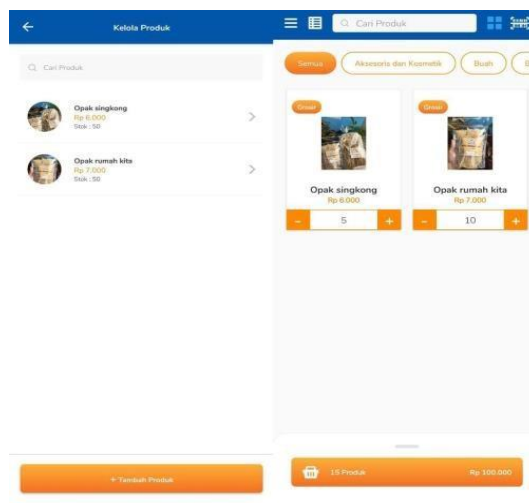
Kelola Produk

Cari Produk

Opak singkong
Rp 6.000
Stok : 50

Opak rumah kita
Rp 7.000
Stok : 50

+ Tambah Produk

Cari Produk

Semua
Aksesoris dan Kosmetik
Buah
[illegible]

Grosir
Opak singkong
Rp 6.000
-
5
+

Grosir
Opak rumah kita
Rp 7.000
-
10
+

15 Produk
Rp 100.000